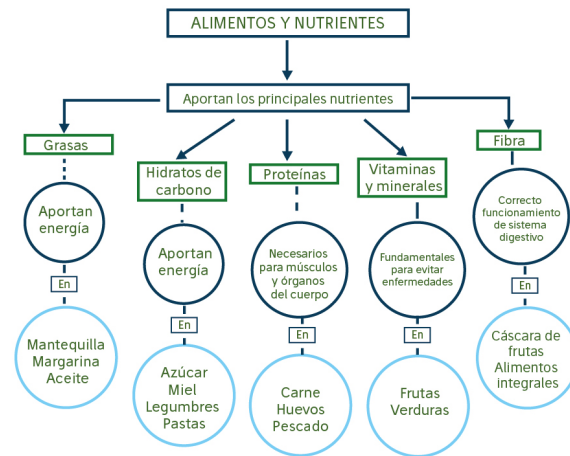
ALIMENTOS Y NUTRIENTES

Aportan los principales nutrientes

Grasas

Aportan energía

En

Mantequilla
Margarina
Aceite

Hidratos de carbono

Aportan energía

En

Azúcar
Miel
Legumbres
Pastas

Proteínas

Necesarios para músculos y órganos del cuerpo

En

Carne
Huevos
Pescado

Vitaminas y minerales

Fundamentales para evitar enfermedades

En

Frutas
Verduras

Fibra

Correcto funcionamiento de sistema digestivo

En

Cáscara de frutas
Alimentos integrales